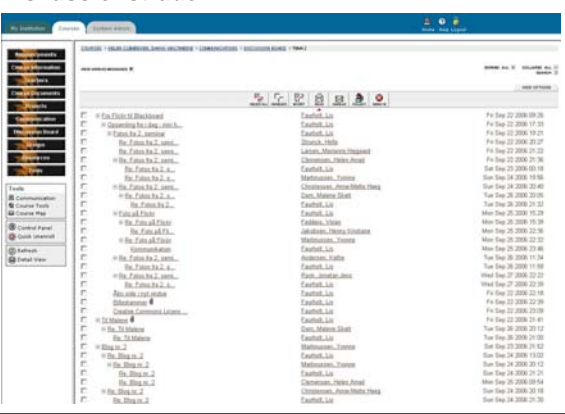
My Institution Courses System Admin

Home Help Logout

Announcements
Course Information
Teachers
Course Documents
Projects
Communication
Discussion Board
Groups
Resources
Tools

Tools
Communication
Course Tools
Course Map

Control Panel
Quick Unenroll

Refresh
Detail View

COURSES > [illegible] > COMMUNICATION > DISCUSSION BOARD > TEMA 2

Fra Flickr til Blackboard | Faurholt, Lis | Fri Sep 22 2006 09:26
Opsamling fra i dag - min h... | Faurholt, Lis | Fri Sep 22 2006 17:33
Fotos fra 2. seminar | Faurholt, Lis | Fri Sep 22 2006 19:21
Re: Fotos fra 2. semi... | Storoch, Helle | Fri Sep 22 2006 20:27
Re: Fotos fra 2. semi... | Larsen, Marianne Hagsand | Fri Sep 22 2006 21:22
Re: Fotos fra 2. semi... | Clemensen, Helen Arvad | Fri Sep 22 2006 21:36
Re: Fotos fra 2. s... | Faurholt, Lis | Sat Sep 23 2006 00:18
Re: Fotos fra 2. s... | Mathiousen, Yvonne | Sun Sep 24 2006 19:56
Re: Fotos fra 2. semi... | Christiansen, Anne-Mette Haag | Sun Sep 24 2006 20:40
Re: Fotos fra 2. semi... | Dam, Malene Skatt | Tue Sep 26 2006 20:05
Re: Fotos fra 2. s... | Faurholt, Lis | Tue Sep 26 2006 21:32
Foto på Flickr | Faurholt, Lis | Mon Sep 25 2006 15:29
Re: Foto på Flickr | Feddersen, Vivian | Mon Sep 25 2006 15:39
Re: Foto på Fli... | Jakobsen, Henry Kristiane | Mon Sep 25 2006 22:36
Re: Foto på Flickr | Mathiousen, Yvonne | Mon Sep 25 2006 22:32
Kommunikation | Faurholt, Lis | Mon Sep 25 2006 23:46
Re: Fotos fra 2. semi... | Andersen, Katha | Tue Sep 26 2006 11:34
Re: Fotos fra 2. s... | Faurholt, Lis | Tue Sep 26 2006 11:59
Re: Fotos fra 2. semi... | Rask, Jonatan Jens | Wed Sep 27 2006 22:22
Re: Fotos fra 2. s... | Faurholt, Lis | Wed Sep 27 2006 22:39
Åbo vide i nyt vindue | Faurholt, Lis | Fri Sep 22 2006 22:18
Billedrammer | Faurholt, Lis | Fri Sep 22 2006 22:39
Creative Commons Licens... | Faurholt, Lis | Fri Sep 22 2006 23:09
Til Malene | Faurholt, Lis | Fri Sep 22 2006 21:41
Re: Til Malene | Dam, Malene Skatt | Tue Sep 26 2006 20:12
Re: Til Malene | Faurholt, Lis | Tue Sep 26 2006 21:50
Blog nr. 2 | Mathiousen, Yvonne | Fri Sep 22 2006 21:52
Re: Blog nr. 2 | Faurholt, Lis | Sun Sep 24 2006 13:02
Re: Blog nr. 2 | Mathiousen, Yvonne | Sun Sep 24 2006 20:12
Re: Blog nr. 2 | Faurholt, Lis | Sun Sep 24 2006 21:21
Re: Blog nr. 2 | Clemensen, Helen Arvad | Mon Sep 25 2006 09:54
Re: Blog nr. 2 | Christiansen, Anne-Mette Haag | Sun Sep 24 2006 20:16
Re: Blog nr. 2 | Faurholt, Lis | Sun Sep 24 2006 21:30